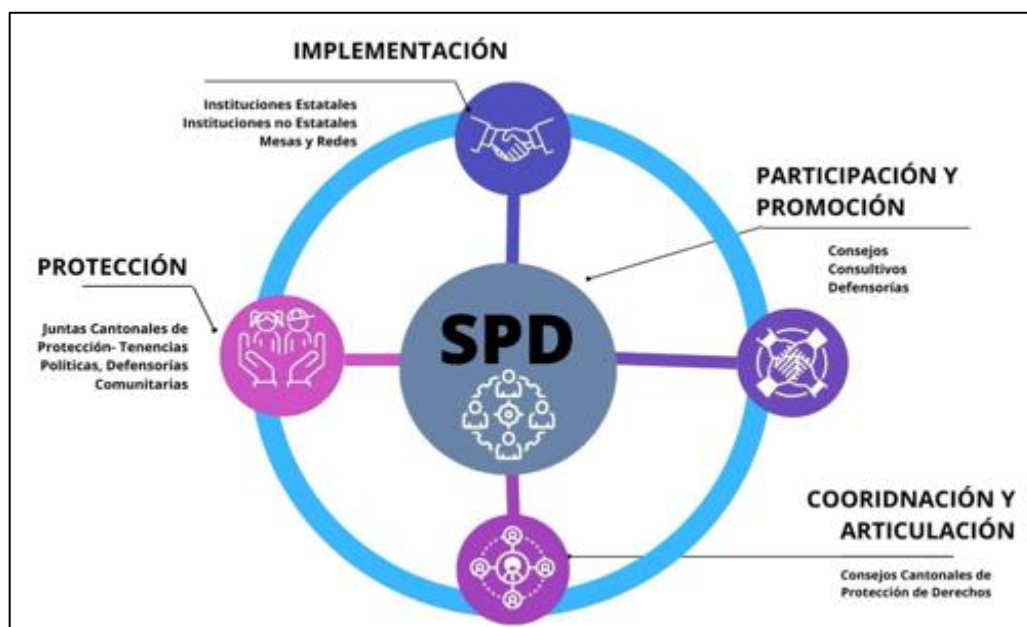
IMPLEMENTACIÓN

Instituciones Estatales
Instituciones no Estatales
Mesas y Redes

PARTICIPACIÓN Y PROMOCIÓN

Consejos
Consultivos
Defensorías

PROTECCIÓN

Juntas Cantonales de Protección- Tenencias Políticas, Defensorías Comunitarias

SPD

COORIDNACIÓN Y ARTICULACIÓN

Consejos Cantonales de Protección de Derechos